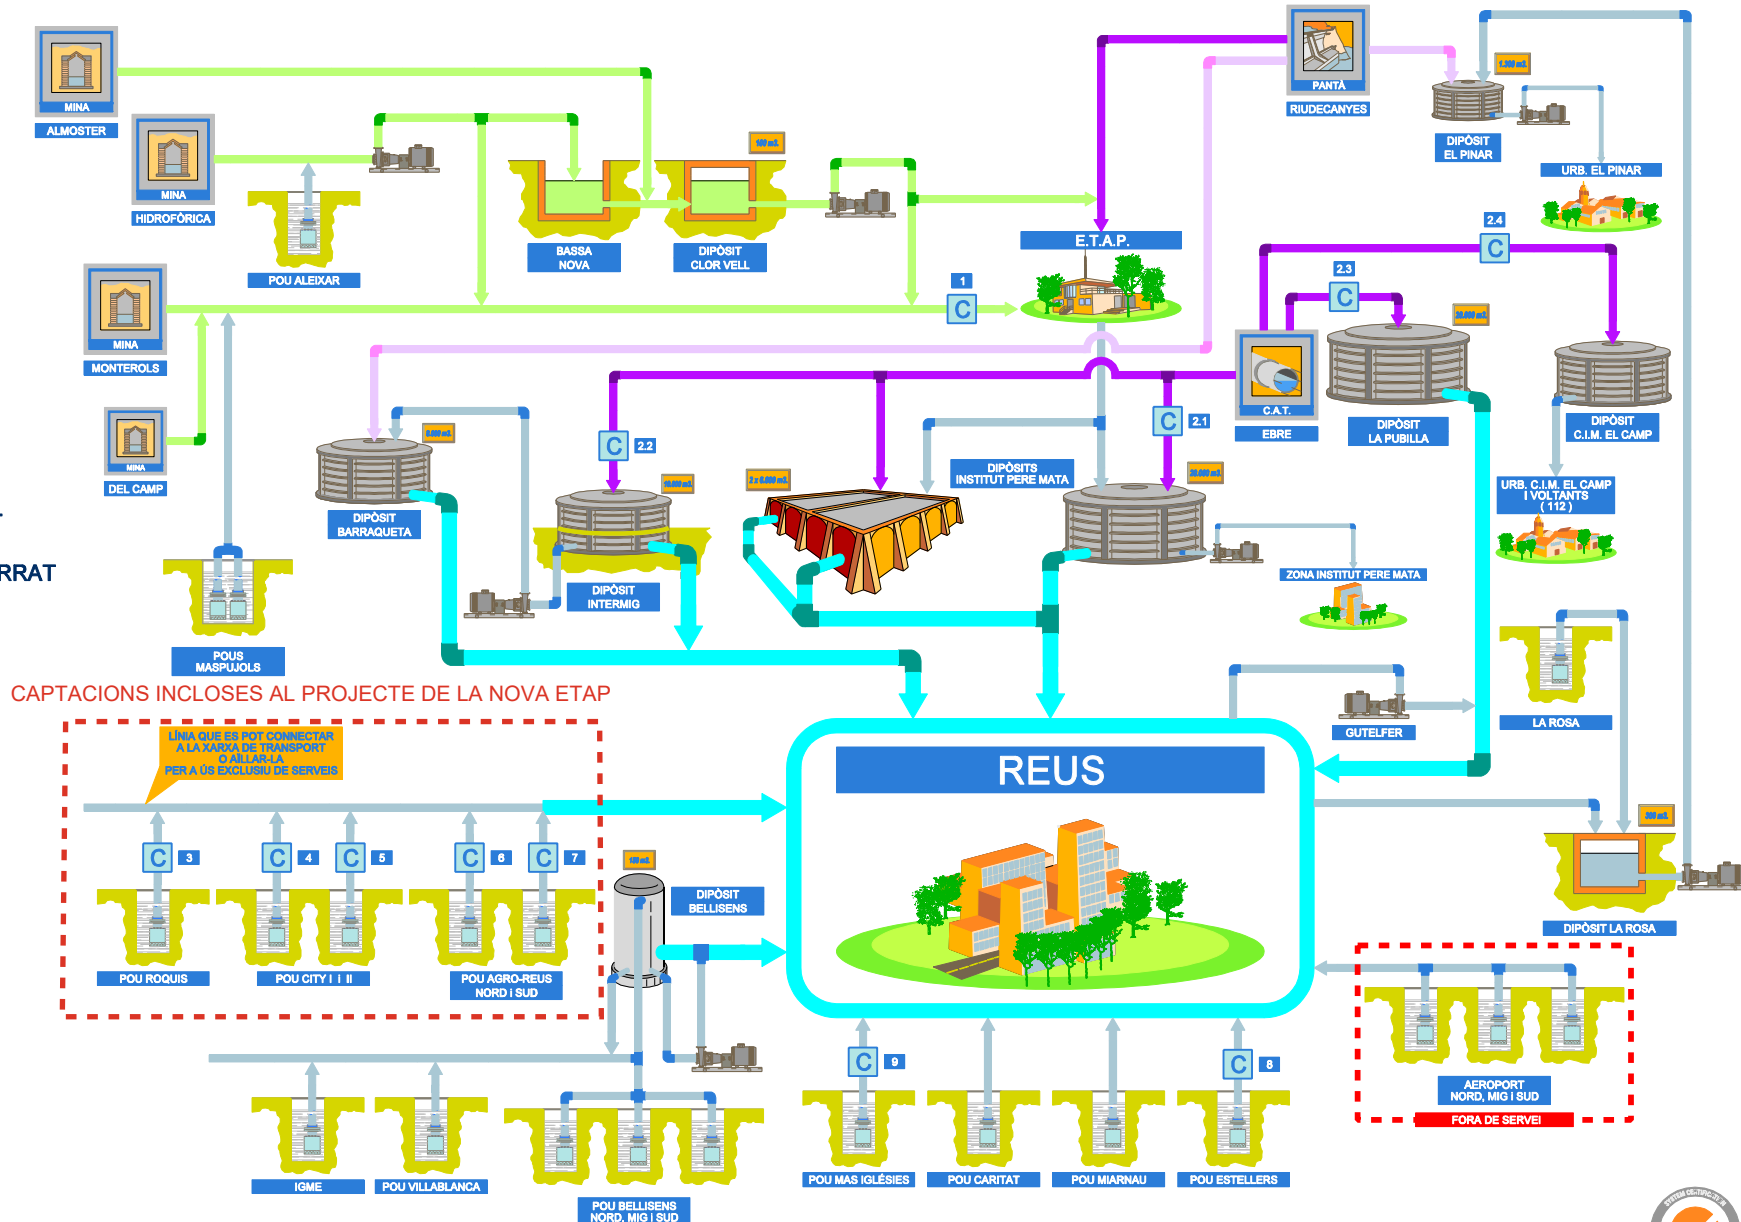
MINA
ALMOSTER

MINA
HIDROFÒRICA

POU ALEIXAR

BASSA NOVA

DIPÒSIT CLOR VELL

PANTÀ
RIUDECANYES

DIPÒSIT EL PINAR

URB. EL PINAR

E.T.A.P.

MINA
MONTEROLS

1
C

2.4
C

2.3
C

C.A.T.
EBRE

DIPÒSIT LA PUBILLA

DIPÒSIT C.I.M. EL CAMP

MINA
DEL CAMP

DIPÒSIT BARRAQUETA

C
2.2

DIPÒSIT INTERMIG

DIPÒSITS INSTITUT PERE MATA

C
2.1

URB. C.I.M. EL CAMP I VOLTANTS (112)

ZONA INSTITUT PERE MATA

RRAT

POUS MASPUJOLS

CAPTACIONS INCLOSES AL PROJECTE DE LA NOVA ETAP

LÍNIA QUE ES POT CONNECTAR A LA XARXA DE TRANSPORT O AÏLLAR-LA PER A ÚS EXCLUSIU DE SERVEIS

GUTELFER

LA ROSA

REUS

C 3
C 4
C 5
C 6
C 7

POU ROQUIS
POU CITY I i II
POU AGRO-REUS NORD i SUD

DIPÒSIT BELLISENS

DIPÒSIT LA ROSA

C 9
C 8

AEROPORT NORD, MIG I SUD
FORA DE SERVEI

IGME
POU VILLABLANCA
POU BELLISENS NORD, MIG I SUD
POU MAS IGLÉSIES
POU CARITAT
POU MIARNAU
POU ESTELLERS